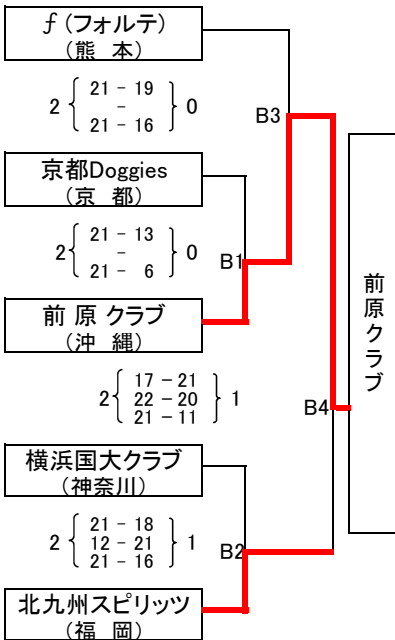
ƒ(フォルテ)
(熊　本)

2 { 21 - 19 / - / 21 - 16 } 0

B3

京都Doggies
(京　都)

2 { 21 - 13 / - / 21 - 6 } 0

B1

前 原 クラブ
(沖　縄)

2 { 17 - 21 / 22 - 20 / 21 - 11 } 1

B4

前原クラブ

横浜国大クラブ
(神奈川)

2 { 21 - 18 / 12 - 21 / 21 - 16 } 1

B2

北九州スピリッツ
(福　岡)